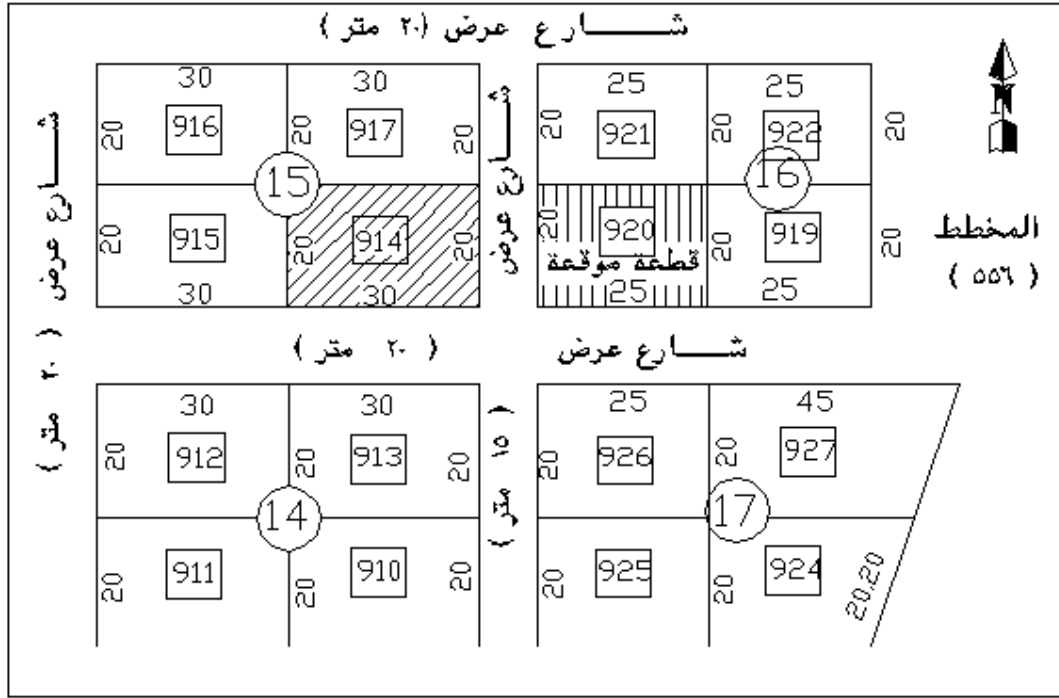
شـــــــارع عرض (٢٠ متر)

30
916
20
30
917
20
20
15
915
20
914
20
20
30
30

25
921
20
25
922
20
20
16
920
20
قطعة موقعة
25
919
20
20
25

N

المخطط
(٥٥٦)

شـــــــارع عرض (٢٠ متر)

شـــارع عرض

شـــارع عرض (١٥ متر)

(٢٠ متر)

30
912
20
30
913
20
20
14
911
20
910
20
20

25
926
20
45
927
20
17
925
20
924
20
20.20